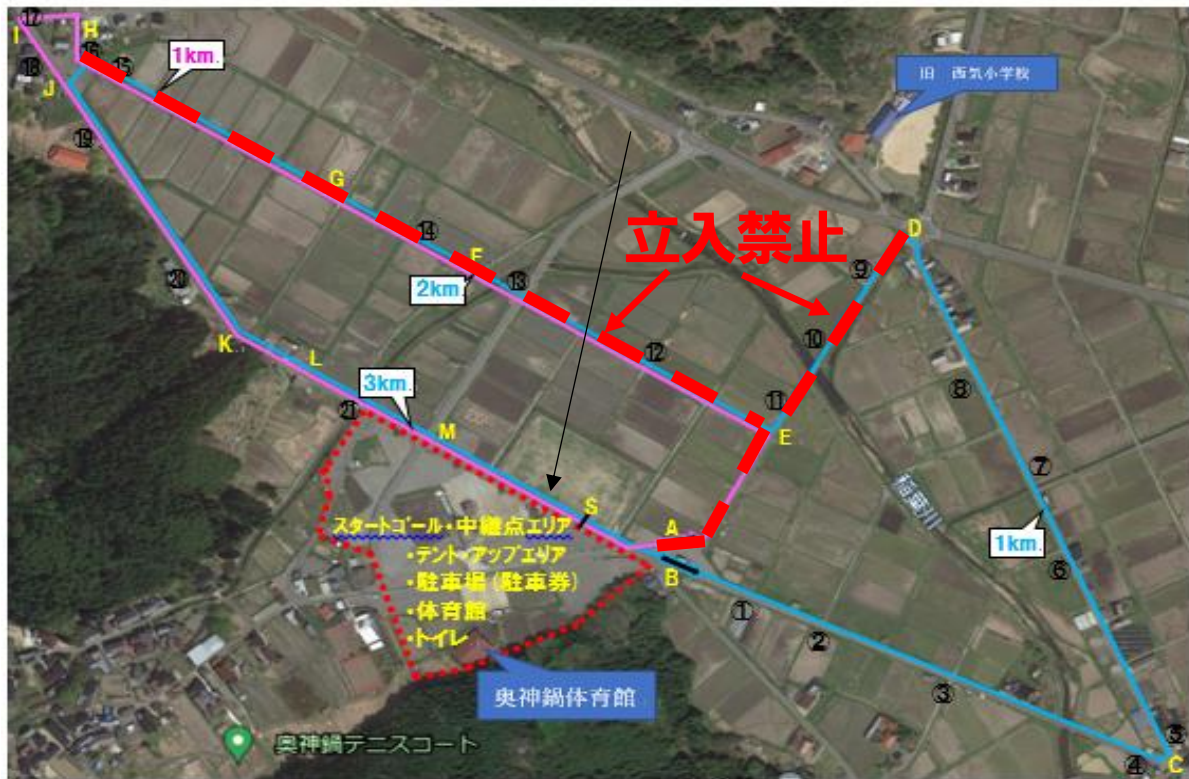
⑰ I H ⑯ ⑮ 1km. ⑱ J ⑲

旧　西気小学校

G

立入禁止

D

⑭ F ⑬ 2km.

⑨

⑳

⑩

K

⑫

L

⑧

3km.

⑪

M

㉑

E

⑦

S

スタートゴール・中継点エリア
・テント・アップエリア
・駐車場（駐車券）
・体育館
・トイレ

A

1km.

B

⑥

①

②

奥神鍋体育館

③

奥神鍋テニスコート

⑤

④ C